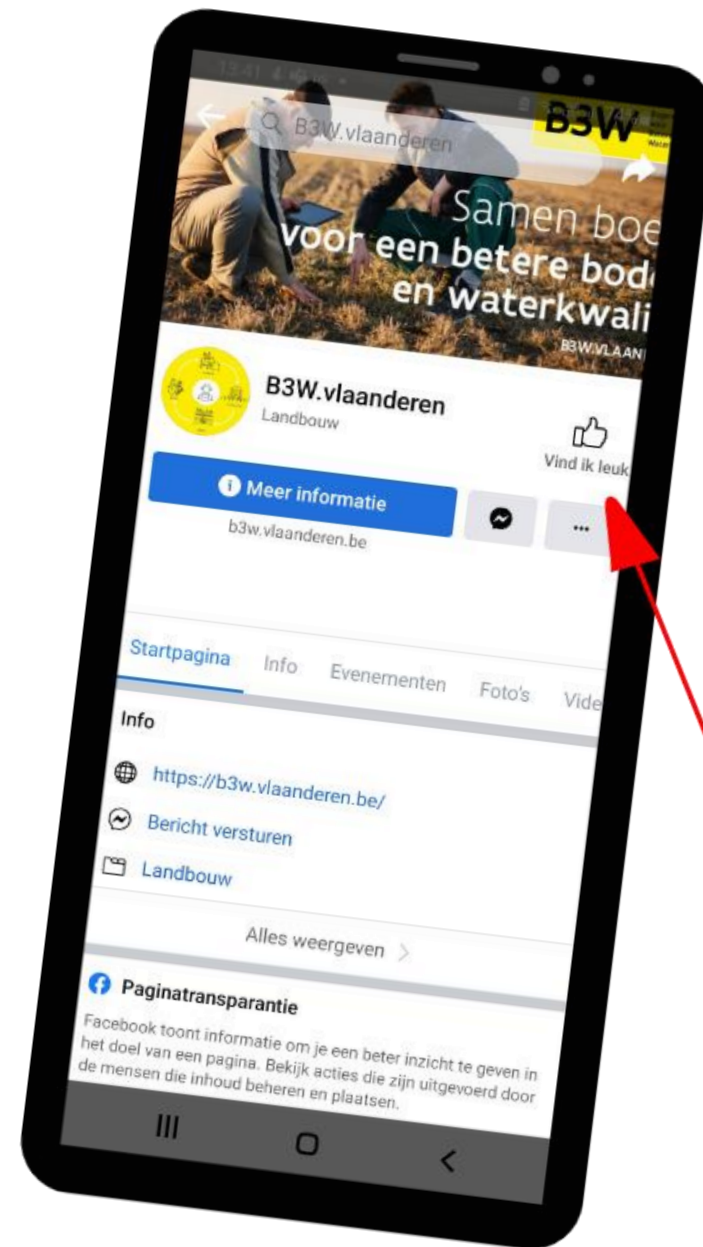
13:41

B3W.vlaanderen

B3W

Samen boe
voor een betere bod
en waterkwali

B3W.VLAAN

B3W.vlaanderen
Landbouw

Vind ik leuk

Meer informatie

b3w.vlaanderen.be

...

Startpagina Info Evenementen Foto's Vide

Info

https://b3w.vlaanderen.be/

Bericht versturen

Landbouw

Alles weergeven >

Paginatransparantie

Facebook toont informatie om je een beter inzicht te geven in het doel van een pagina. Bekijk acties die zijn uitgevoerd door de mensen die inhoud beheren en plaatsen.